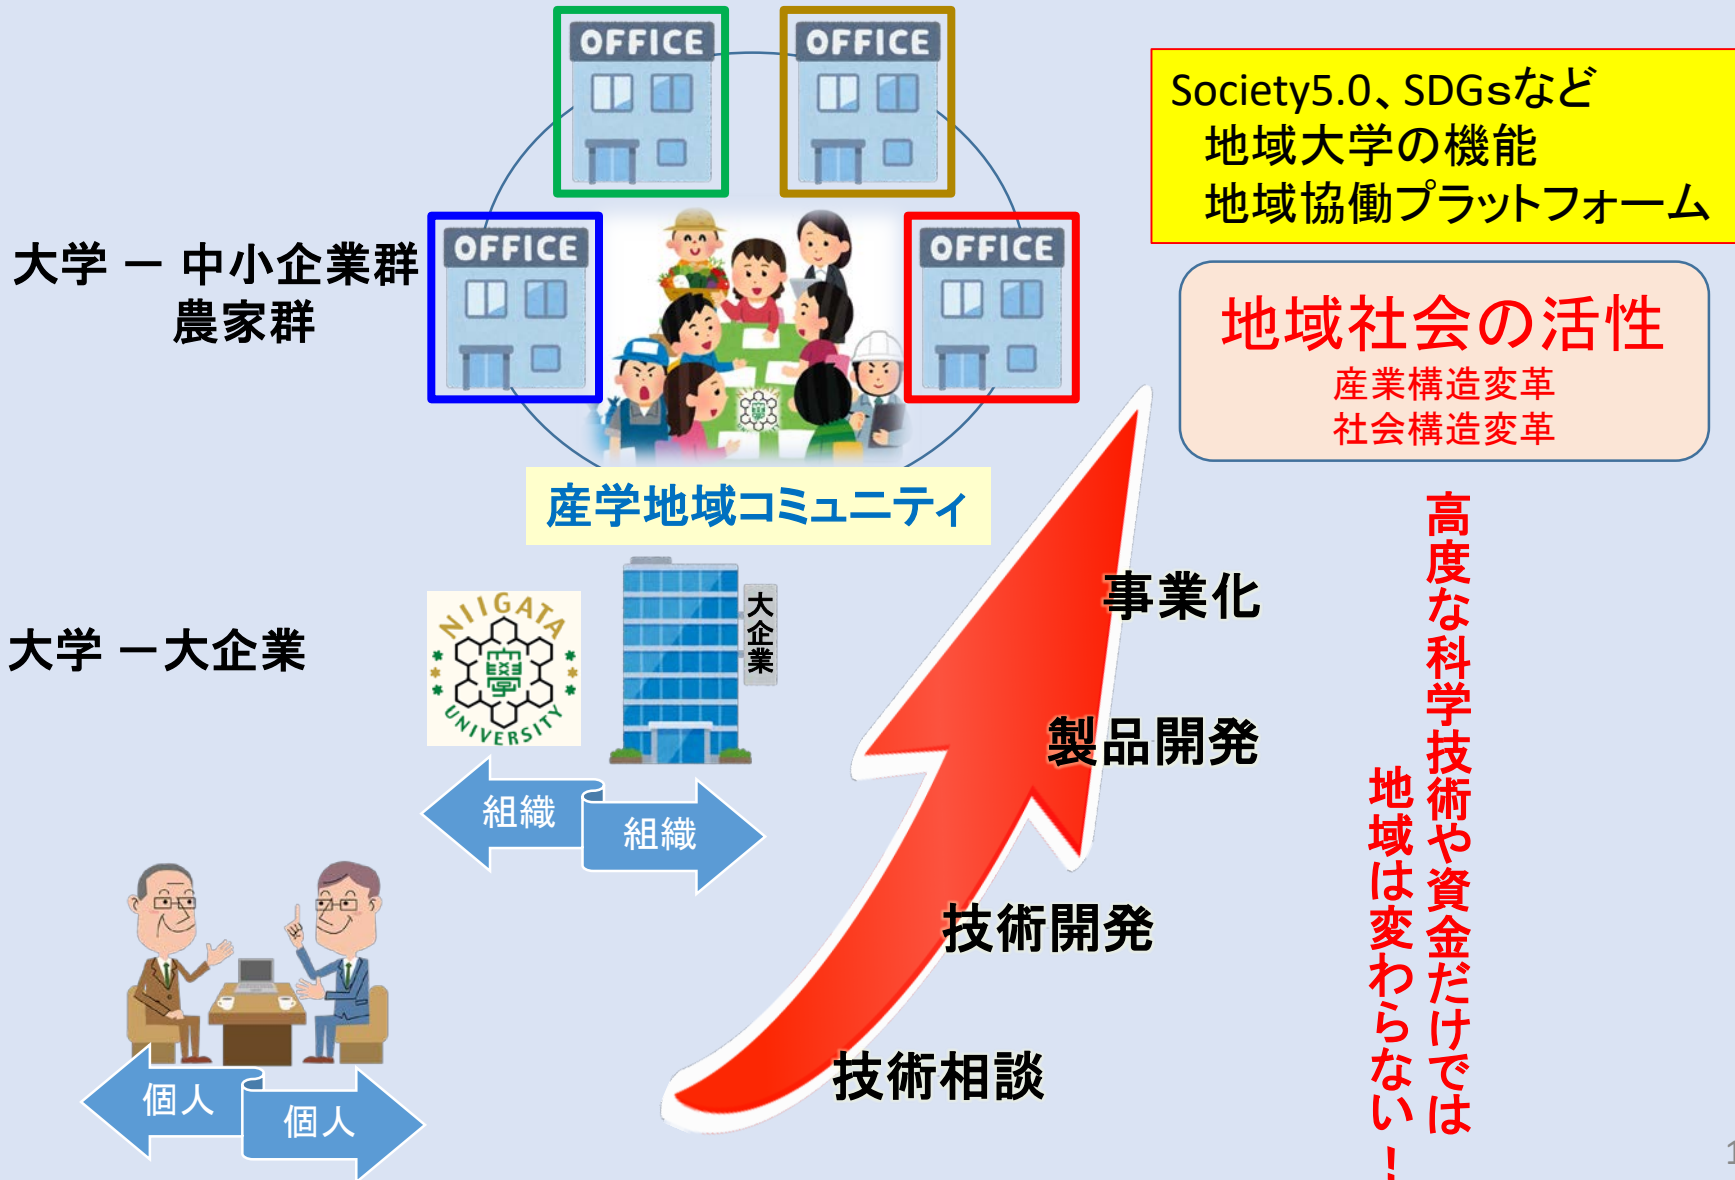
OFFICE
OFFICE

Society5.0、SDGsなど
地域大学の機能
地域協働プラットフォーム

大学 ー 中小企業群
農家群

OFFICE
OFFICE

地域社会の活性
産業構造変革
社会構造変革

産学地域コミュニティ

高度な科学技術や資金だけでは
地域は変わらない！

事業化

大学 ー大企業

NIIGATA UNIVERSITY
大企業

製品開発

組織
組織

技術開発

技術相談

個人
個人